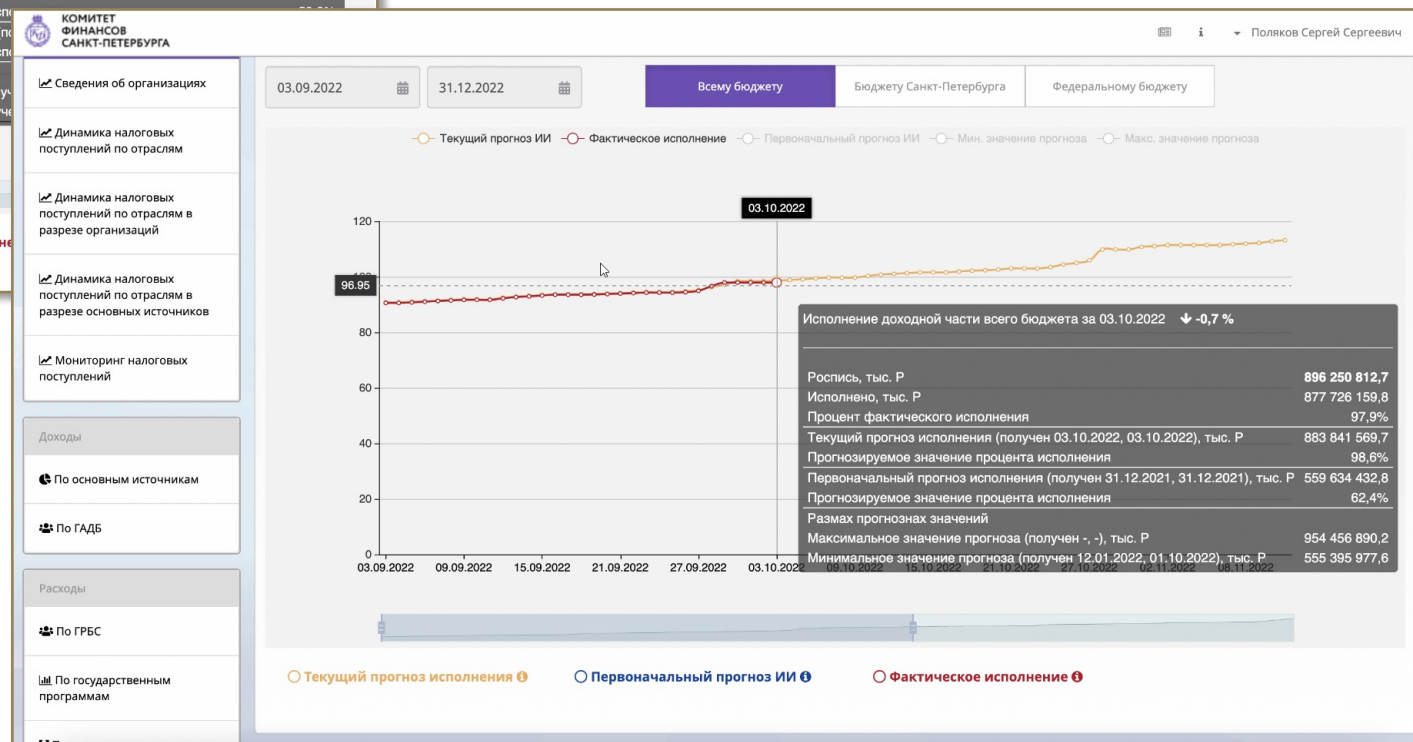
КОМИТЕТ ФИНАНСОВ САНКТ-ПЕТЕРБУРГА

Поляков Сергей Сергеевич

Сведения об организациях

Динамика налоговых поступлений по отраслям

Динамика налоговых поступлений по отраслям в разрезе организаций

Динамика налоговых поступлений по отраслям в разрезе основных источников

Мониторинг налоговых поступлений

Доходы

По основным источникам

По ГАДБ

Расходы

По ГРБС

По государственным программам

03.09.2022

31.12.2022

Всему бюджету

Бюджету Санкт-Петербурга

Федеральному бюджету

Текущий прогноз ИИ
Фактическое исполнение
Первоначальный прогноз ИИ
Мин. значение прогноза
Макс. значение прогноза

03.10.2022

120
96.95
80
60
40
20
0

03.09.2022 09.09.2022 15.09.2022 21.09.2022 27.09.2022 03.10.2022 09.10.2022 15.10.2022 21.10.2022 27.10.2022 02.11.2022 08.11.2022

Исполнение доходной части всего бюджета за 03.10.2022 -0,7 %

| | |
|---|---|
| Роспись, тыс. Р | 896 250 812,7 |
| Исполнено, тыс. Р | 877 726 159,8 |
| Процент фактического исполнения | 97,9% |
| Текущий прогноз исполнения (получен 03.10.2022, 03.10.2022), тыс. Р | 883 841 569,7 |
| Прогнозируемое значение процента исполнения | 98,6% |
| Первоначальный прогноз исполнения (получен 31.12.2021, 31.12.2021), тыс. Р | 559 634 432,8 |
| Прогнозируемое значение процента исполнения | 62,4% |
| Размах прогнознах значений | |
| Максимальное значение прогноза (получен -, -), тыс. Р | 954 456 890,2 |
| Минимальное значение прогноза (получен 12.01.2022, 01.10.2022), тыс. Р | 555 395 977,6 |

Текущий прогноз исполнения
Первоначальный прогноз ИИ
Фактическое исполнение